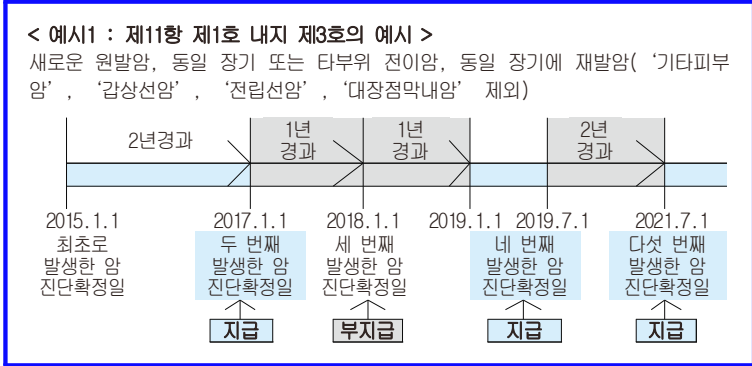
< 예시1 : 제11항 제1호 내지 제3호의 예시 >

새로운 원발암, 동일 장기 또는 타부위 전이암, 동일 장기에 재발암( '기타피부암' , '갑상선암' , '전립선암' , '대장점막내암' 제외)

2년경과

1년 경과

1년 경과

2년 경과

2015.1.1
최초로 발생한 암 진단확정일

2017.1.1
두 번째 발생한 암 진단확정일

지급

2018.1.1
세 번째 발생한 암 진단확정일

부지급

2019.1.1

2019.7.1
네 번째 발생한 암 진단확정일

지급

2021.7.1
다섯 번째 발생한 암 진단확정일

지급